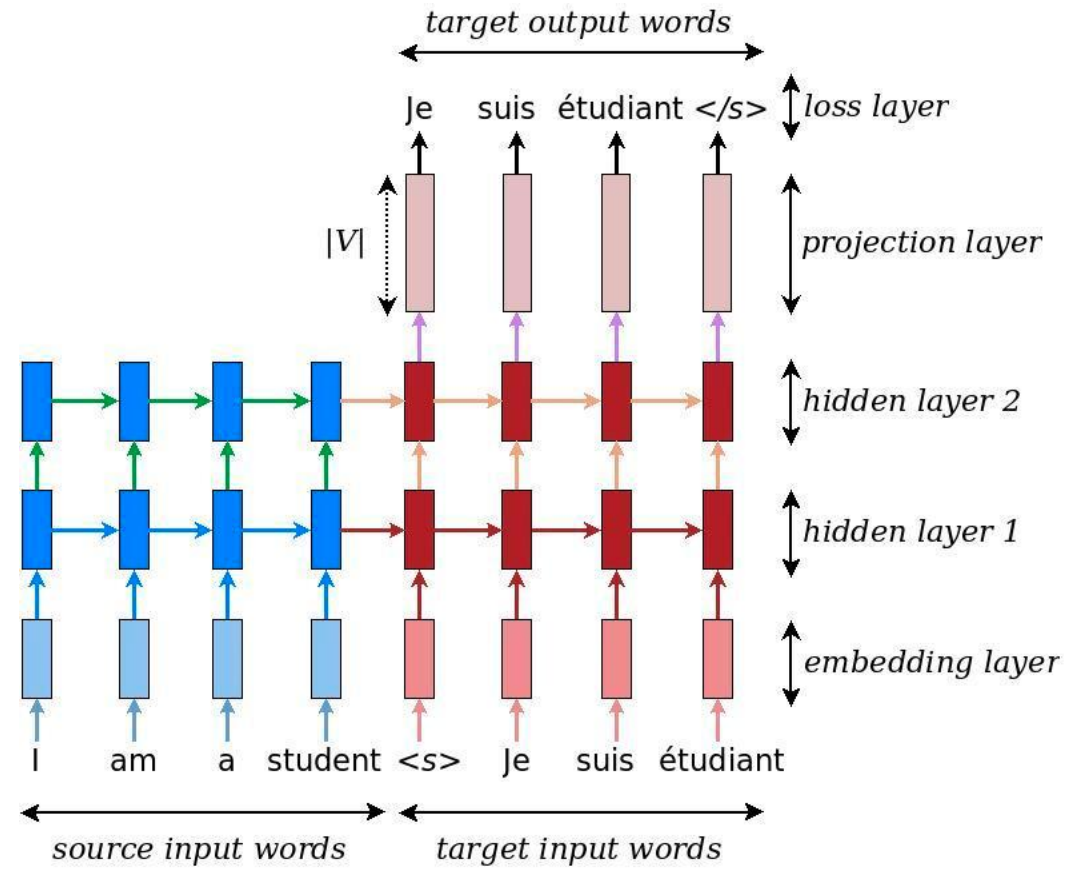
target output words

Je suis étudiant </s>

loss layer

$|V|$

projection layer

hidden layer 2

hidden layer 1

embedding layer

I am a student <s> Je suis étudiant

source input words

target input words